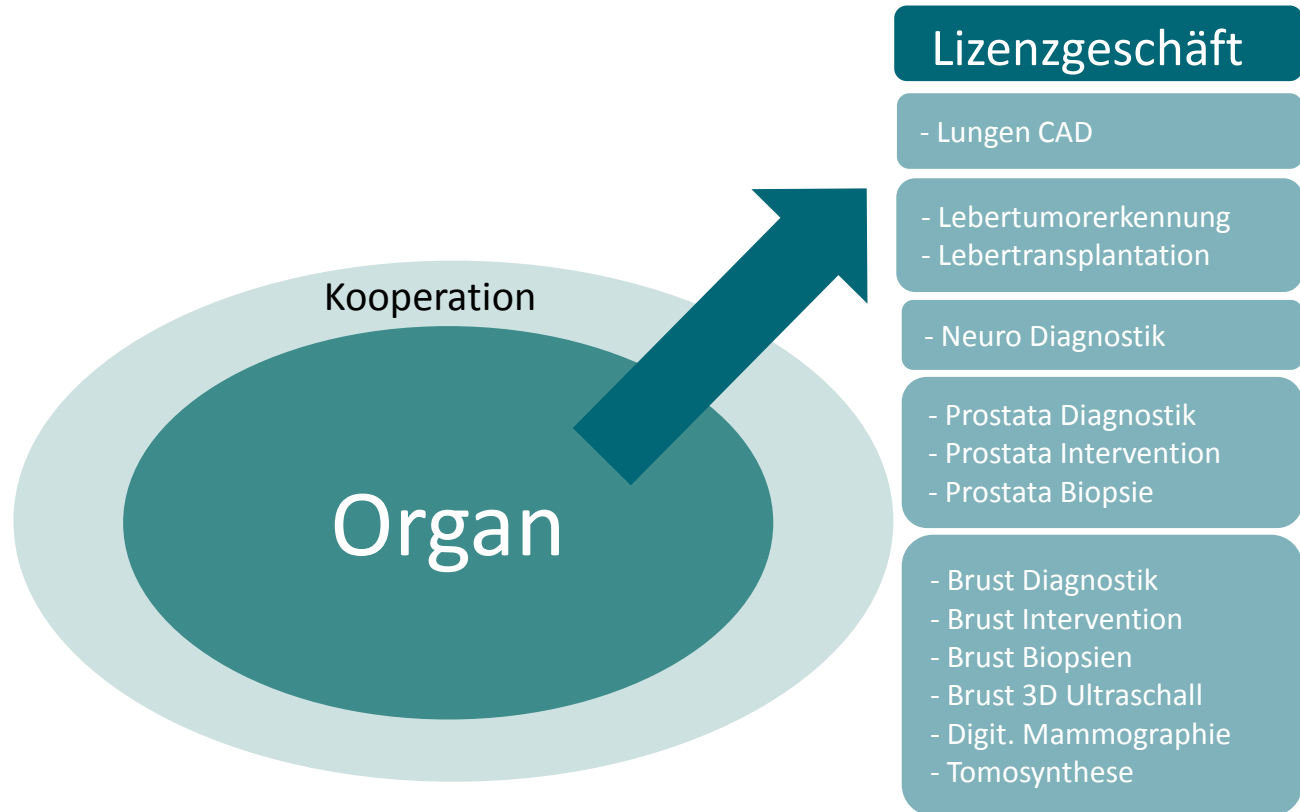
Kooperation

Organ

Lizenzgeschäft

- Lungen CAD

- Lebertumorerkennung
- Lebertransplantation

- Neuro Diagnostik

- Prostata Diagnostik
- Prostata Intervention
- Prostata Biopsie

- Brust Diagnostik
- Brust Intervention
- Brust Biopsien
- Brust 3D Ultraschall
- Digit. Mammographie
- Tomosynthese